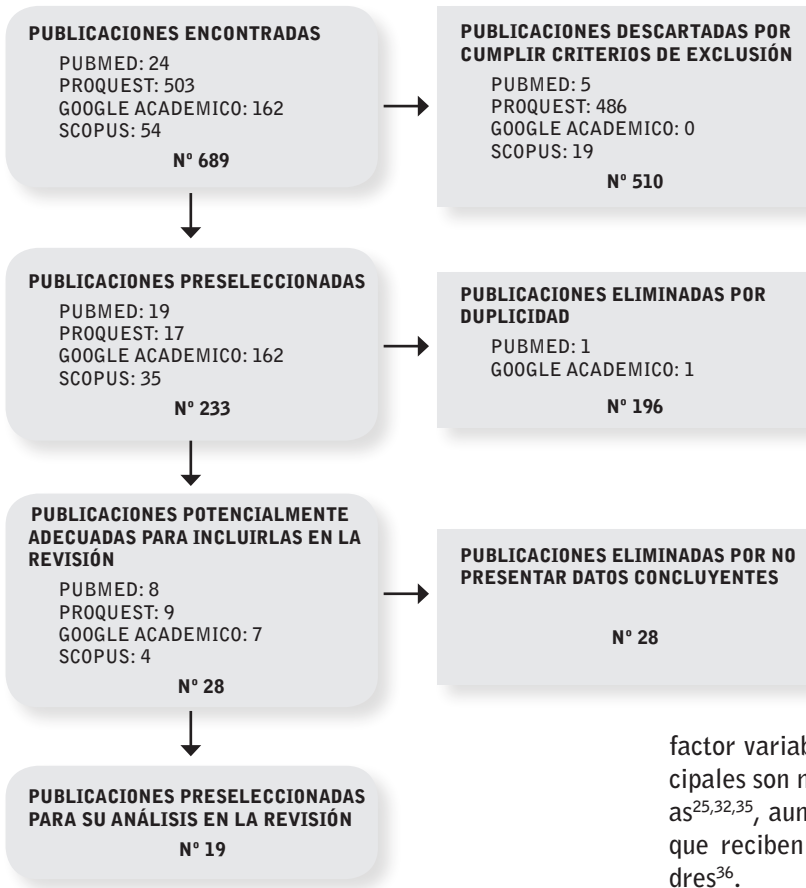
PUBLICACIONES ENCONTRADAS
PUBMED: 24
PROQUEST: 503
GOOGLE ACADEMICO: 162
SCOPUS: 54
Nº 689

PUBLICACIONES DESCARTADAS POR CUMPLIR CRITERIOS DE EXCLUSIÓN
PUBMED: 5
PROQUEST: 486
GOOGLE ACADEMICO: 0
SCOPUS: 19
Nº 510

PUBLICACIONES PRESELECCIONADAS
PUBMED: 19
PROQUEST: 17
GOOGLE ACADEMICO: 162
SCOPUS: 35
Nº 233

PUBLICACIONES ELIMINADAS POR DUPLICIDAD
PUBMED: 1
GOOGLE ACADEMICO: 1
Nº 196

PUBLICACIONES POTENCIALMENTE ADECUADAS PARA INCLUIRLAS EN LA REVISIÓN
PUBMED: 8
PROQUEST: 9
GOOGLE ACADEMICO: 7
SCOPUS: 4
Nº 28

PUBLICACIONES ELIMINADAS POR NO PRESENTAR DATOS CONCLUYENTES
Nº 28

PUBLICACIONES PRESELECCIONADAS PARA SU ANÁLISIS EN LA REVISIÓN
Nº 19

factor variab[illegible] cipales son m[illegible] as$^{25,32,35}$, aun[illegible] que reciben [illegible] dres$^{36}$.